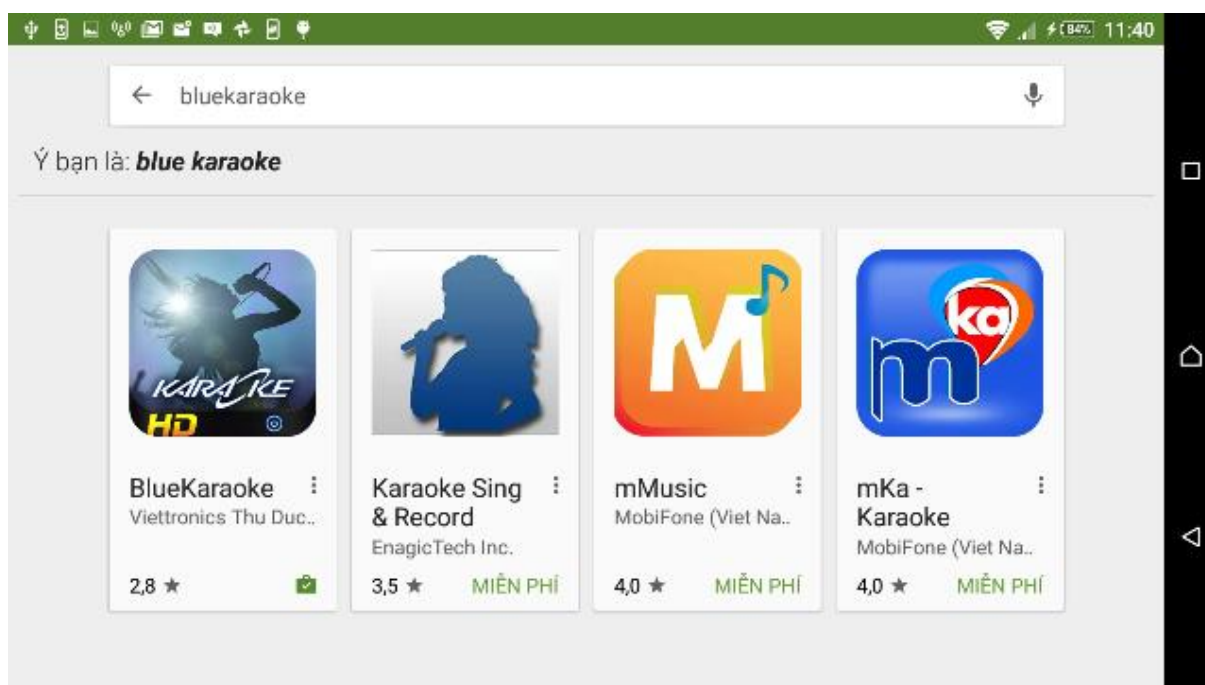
84% 11:40

bluekaraoke

Ý bạn là: ***blue karaoke***

KARAOKE HD

BlueKaraoke
Viettronics Thu Duc..
2,8 ★

Karaoke Sing & Record
EnagicTech Inc.
3,5 ★ MIỄN PHÍ

M

mMusic
MobiFone (Viet Na..
4,0 ★ MIỄN PHÍ

ka m

mKa - Karaoke
MobiFone (Viet Na..
4,0 ★ MIỄN PHÍ